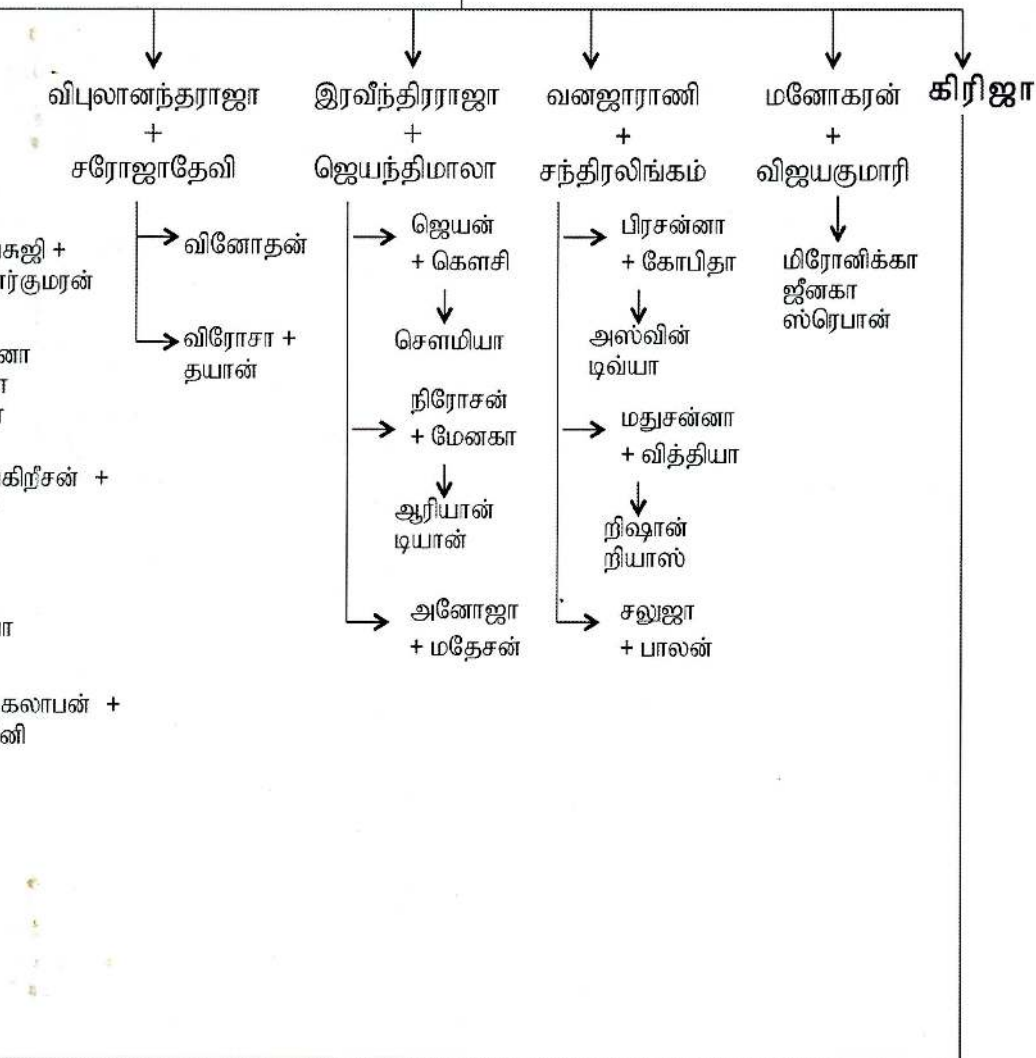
விபுலானந்தராஜா
+
சரோஜாதேவி

இரவீந்திரராஜா
+
ஜெயந்திமாலா

வனஜாராணி
+
சந்திரலிங்கம்

மனோகரன்
+
விஜயகுமாரி

கிரிஜா

சுஜி +
ர்குமரன்

னா
ா
ா

கிறீசன் +

ா

கலாபன் +
னி

வினோதன்

விரோசா +
தயான்

ஜெயன்
+ கௌசி

சௌமியா

நிரோசன்
+ மேனகா

ஆரியான்
டியான்

அனோஜா
+ மதேசன்

பிரசன்னா
+ கோபிதா

அஸ்வின்
டிவ்யா

மதுசன்னா
+ வித்தியா

ரிஷான்
ரியாஸ்

சலுஜா
+ பாலன்

மிரோனிக்கா
ஜீனகா
ஸ்ரெபான்